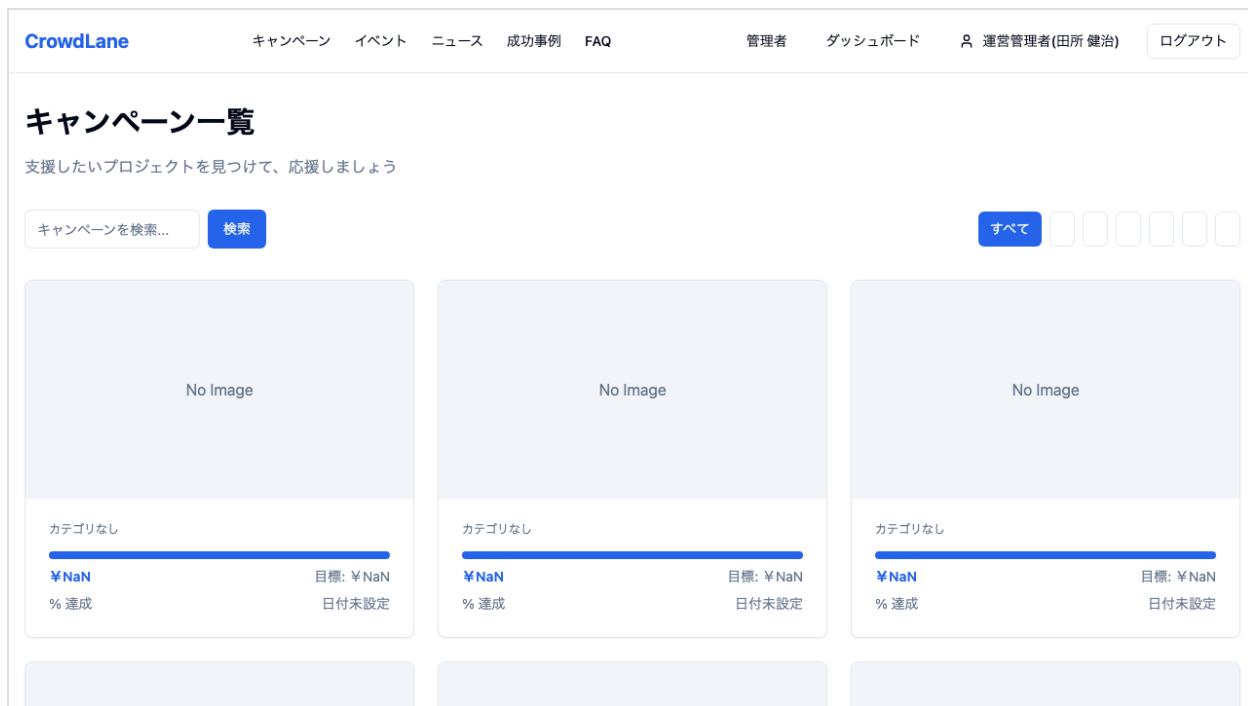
CrowdLane
キャンペーン イベント ニュース 成功事例 FAQ
管理者 ダッシュボード 運営管理者(田所 健治) ログアウト

キャンペーン一覧

支援したいプロジェクトを見つけて、応援しましょう

キャンペーンを検索... 検索

すべて

No Image

カテゴリなし

¥NaN 目標: ¥NaN
% 達成 日付未設定

No Image

カテゴリなし

¥NaN 目標: ¥NaN
% 達成 日付未設定

No Image

カテゴリなし

¥NaN 目標: ¥NaN
% 達成 日付未設定